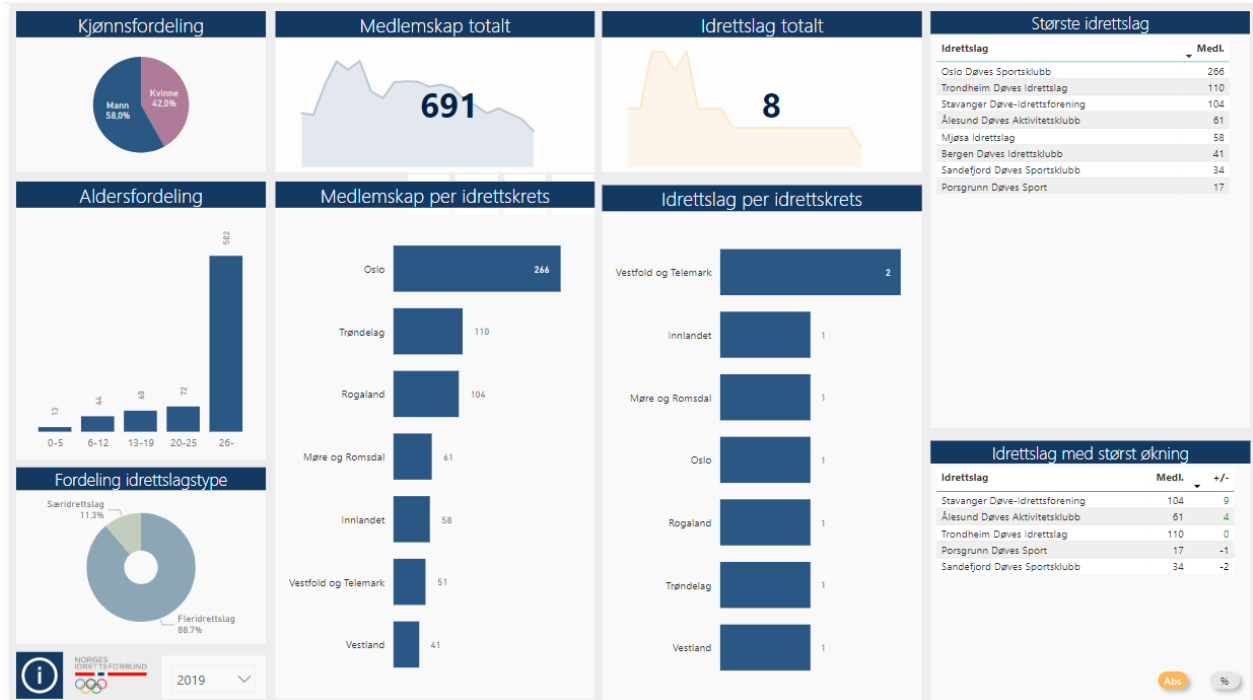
Kjønnsfordeling

Mann
58,0%

Kvinne
42,0%

Medlemskap totalt

691

Idrettslag totalt

8

Største idrettslag

| Idrettslag | Medl. |
|---|---|
| Oslo Døves Sportsklubb | 266 |
| Trondheim Døves Idrettslag | 110 |
| Stavanger Døve-Idrettsforening | 104 |
| Ålesund Døves Aktivitetsklubb | 61 |
| Mjøsa Idrettslag | 58 |
| Bergen Døves Idrettsklubb | 41 |
| Sandefjord Døves Sportsklubb | 34 |
| Porsgrunn Døves Sport | 17 |

Aldersfordeling

13 44 60 72 502

0-5 6-12 13-19 20-25 26-

Medlemskap per idrettskrets

Oslo 266
Trøndelag 110
Rogaland 104
Møre og Romsdal 61
Innlandet 58
Vestfold og Telemark 51
Vestland 41

Idrettslag per idrettskrets

Vestfold og Telemark 2
Innlandet 1
Møre og Romsdal 1
Oslo 1
Rogaland 1
Trøndelag 1
Vestland 1

Idrettslag med størst økning

| Idrettslag | Medl. | +/- |
|---|---|---|
| Stavanger Døve-Idrettsforening | 104 | 9 |
| Ålesund Døves Aktivitetsklubb | 61 | 4 |
| Trondheim Døves Idrettslag | 110 | 0 |
| Porsgrunn Døves Sport | 17 | -1 |
| Sandefjord Døves Sportsklubb | 34 | -2 |

Fordeling idrettslagstype

Særidrettslag
11,3%

Fleridrettslag
88,7%

NORGES IDRETTSFORBUND

2019

Abs

%